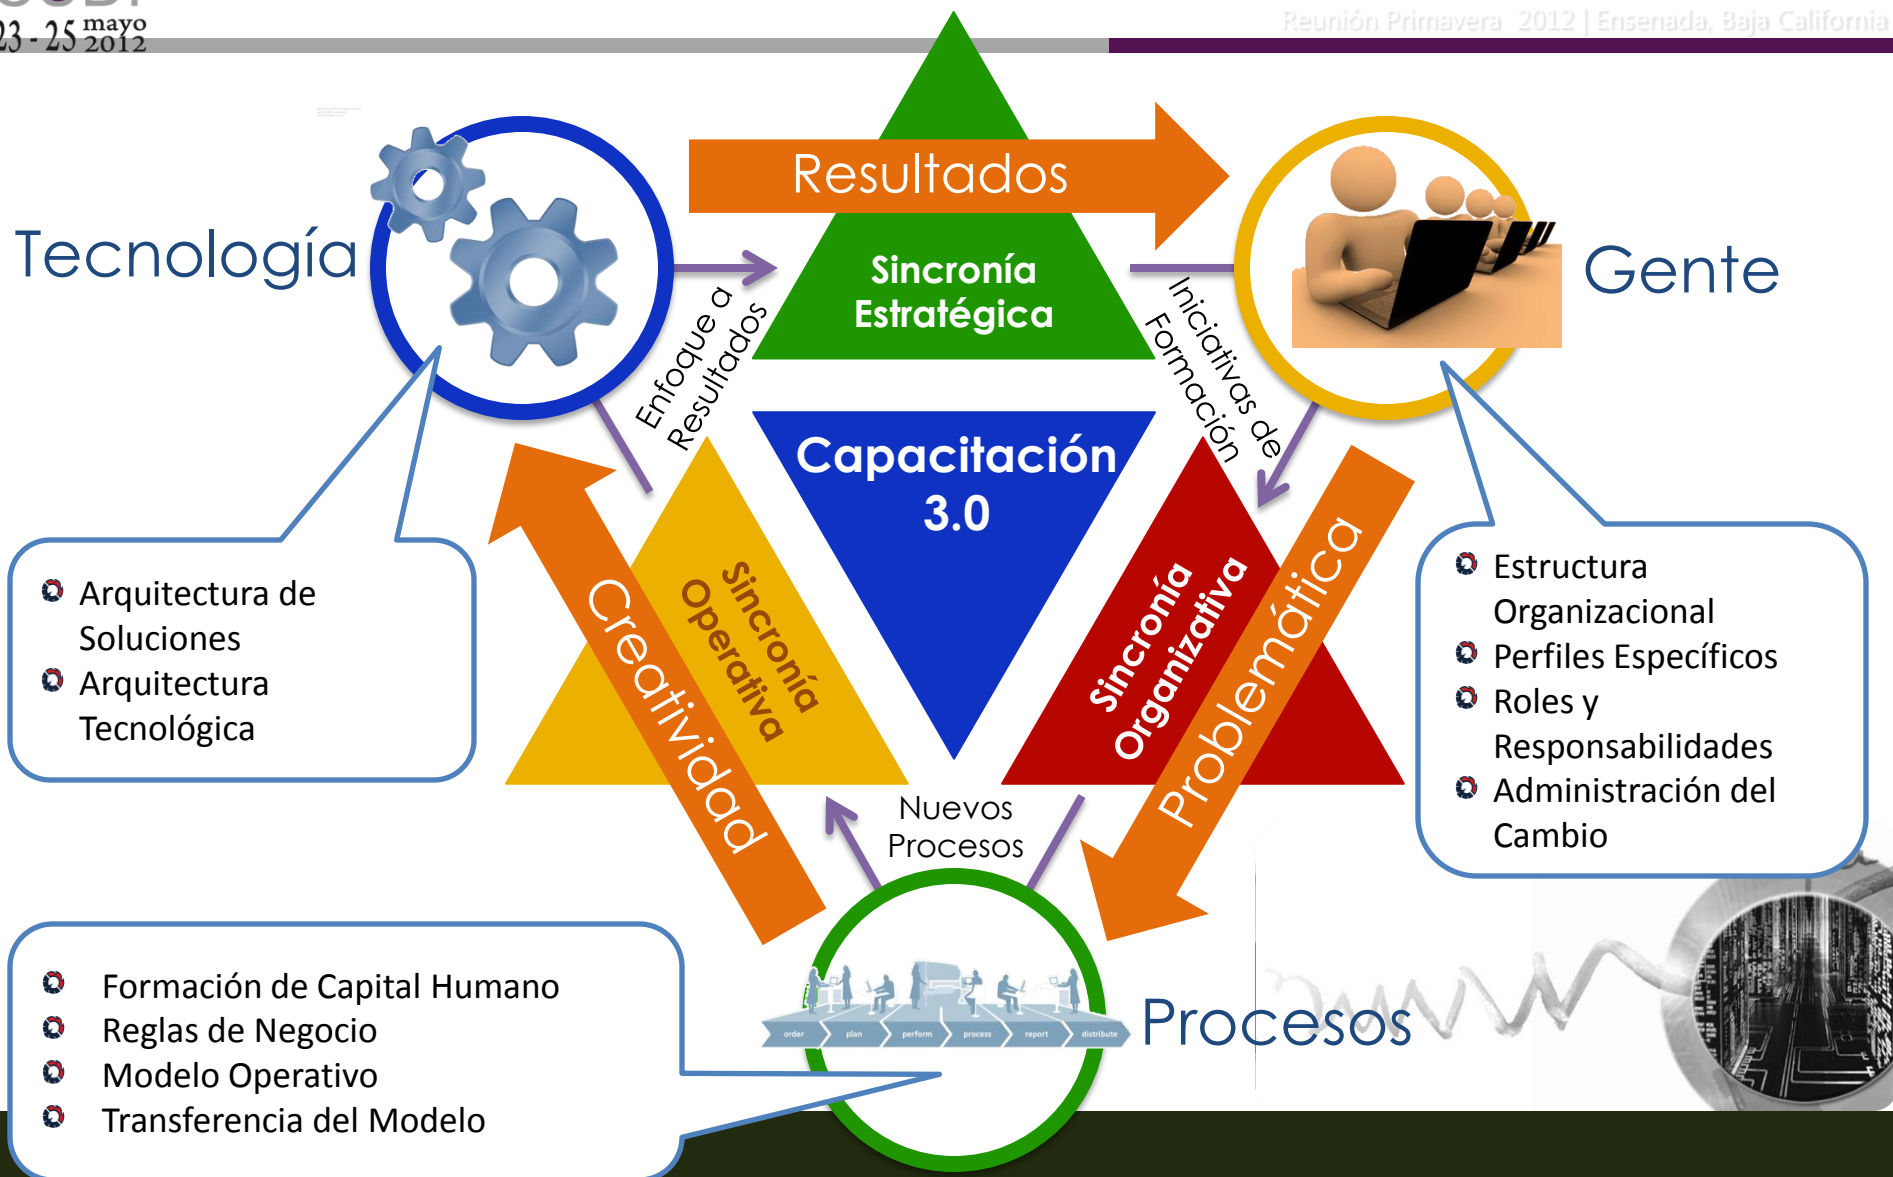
23 - 25 mayo 2012

Reunión Primavera 2012 | Ensenada, Baja California

Tecnología

Resultados

Gente

Sincronía Estratégica

Enfoque a Resultados

Iniciativas de Formación

Capacitación 3.0

Sincronía Operativa

Creatividad

Sincronía Organizativa

Problemática

Nuevos Procesos

Procesos

Arquitectura de Soluciones
Arquitectura Tecnológica

Estructura Organizacional
Perfiles Específicos
Roles y Responsabilidades
Administración del Cambio

Formación de Capital Humano
Reglas de Negocio
Modelo Operativo
Transferencia del Modelo

order plan perform process report distribute